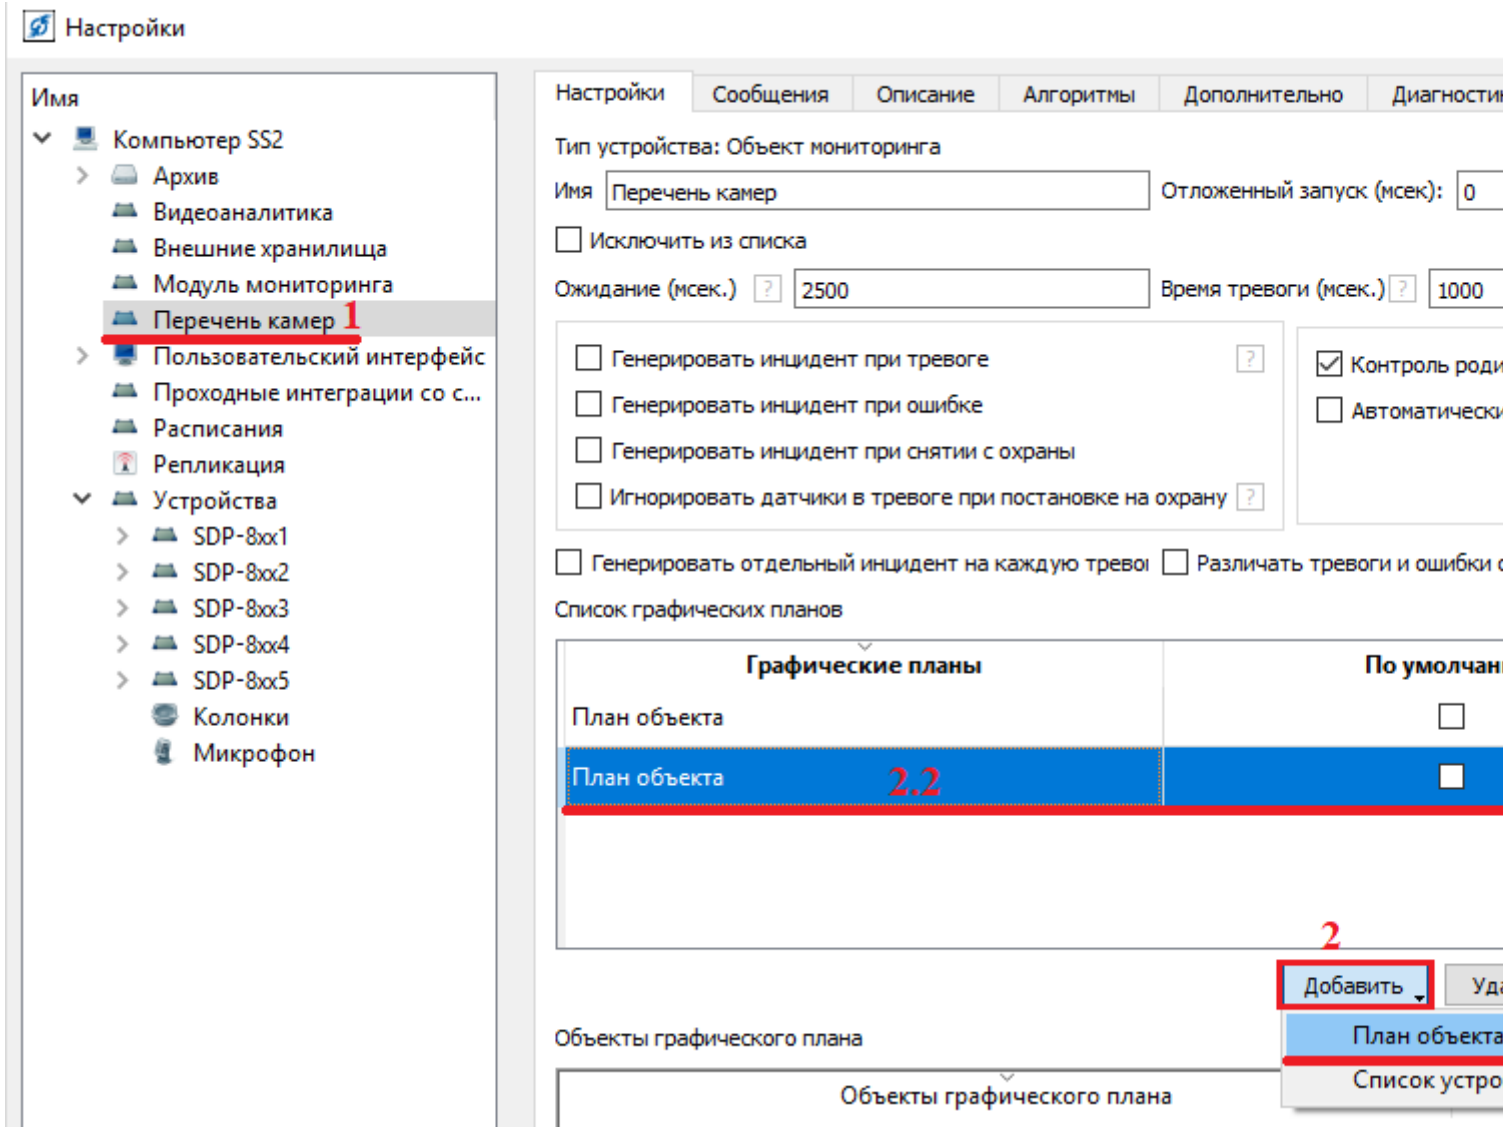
Настройки

Имя
Компьютер SS2
Архив
Видеоаналитика
Внешние хранилища
Модуль мониторинга
Перечень камер 1
Пользовательский интерфейс
Проходные интеграции со с...
Расписания
Репликация
Устройства
SDP-8xx1
SDP-8xx2
SDP-8xx3
SDP-8xx4
SDP-8xx5
Колонки
Микрофон

Настройки | Сообщения | Описание | Алгоритмы | Дополнительно | Диагности

Тип устройства: Объект мониторинга
Имя Перечень камер Отложенный запуск (мсек): 0
Исключить из списка
Ожидание (мсек.) ? 2500 Время тревоги (мсек.) ? 1000

Генерировать инцидент при тревоге ?
Генерировать инцидент при ошибке
Генерировать инцидент при снятии с охраны
Игнорировать датчики в тревоге при постановке на охрану ?

Контроль роди
Автоматически

Генерировать отдельный инцидент на каждую тревоı Различать тревоги и ошибки (
Список графических планов

| Графические планы | По умолчан |
|---|---|
| План объекта | |
| План объекта 2.2 | |

2
Добавить Уда
План объекта
Список устро

Объекты графического плана
Объекты графического плана